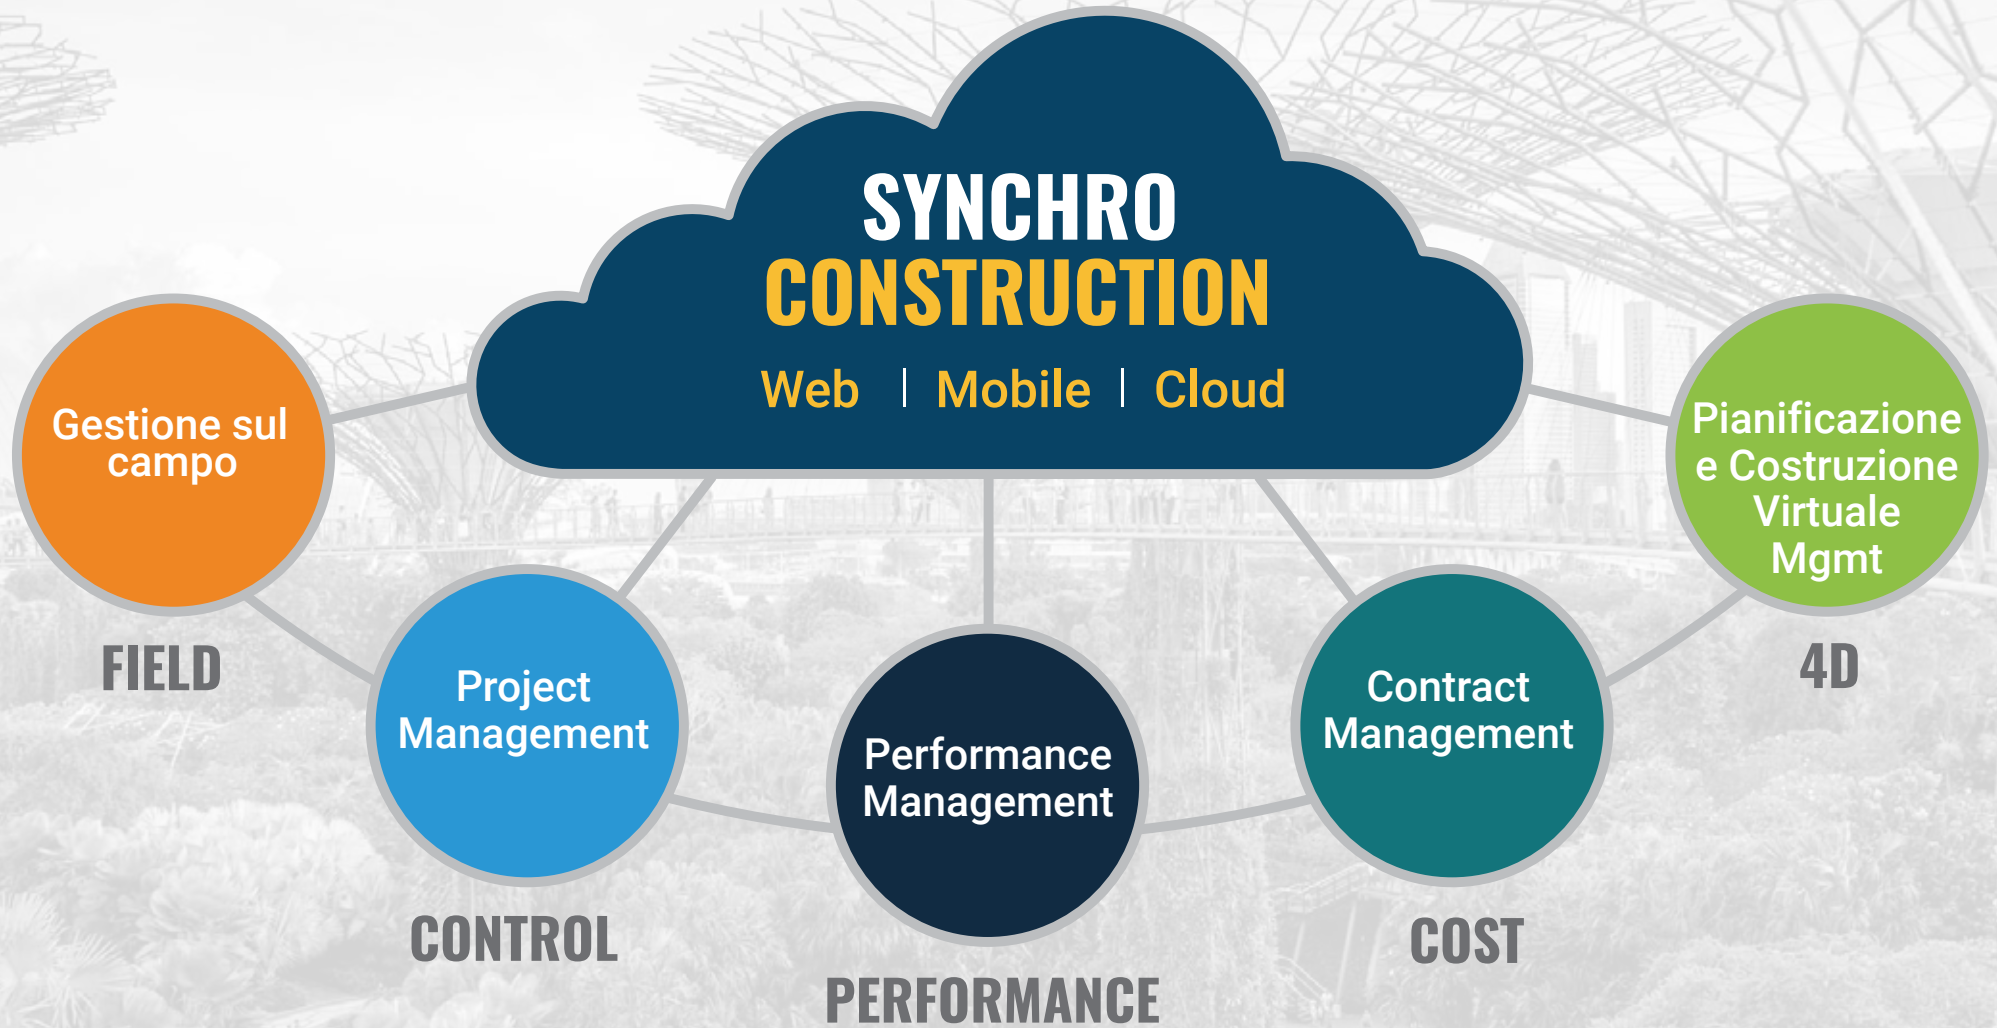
SYNCHRO
CONSTRUCTION
Web | Mobile | Cloud

Gestione sul campo

FIELD

Project Management

CONTROL

Performance Management

PERFORMANCE

Contract Management

COST

Pianificazione e Costruzione Virtuale Mgmt

4D